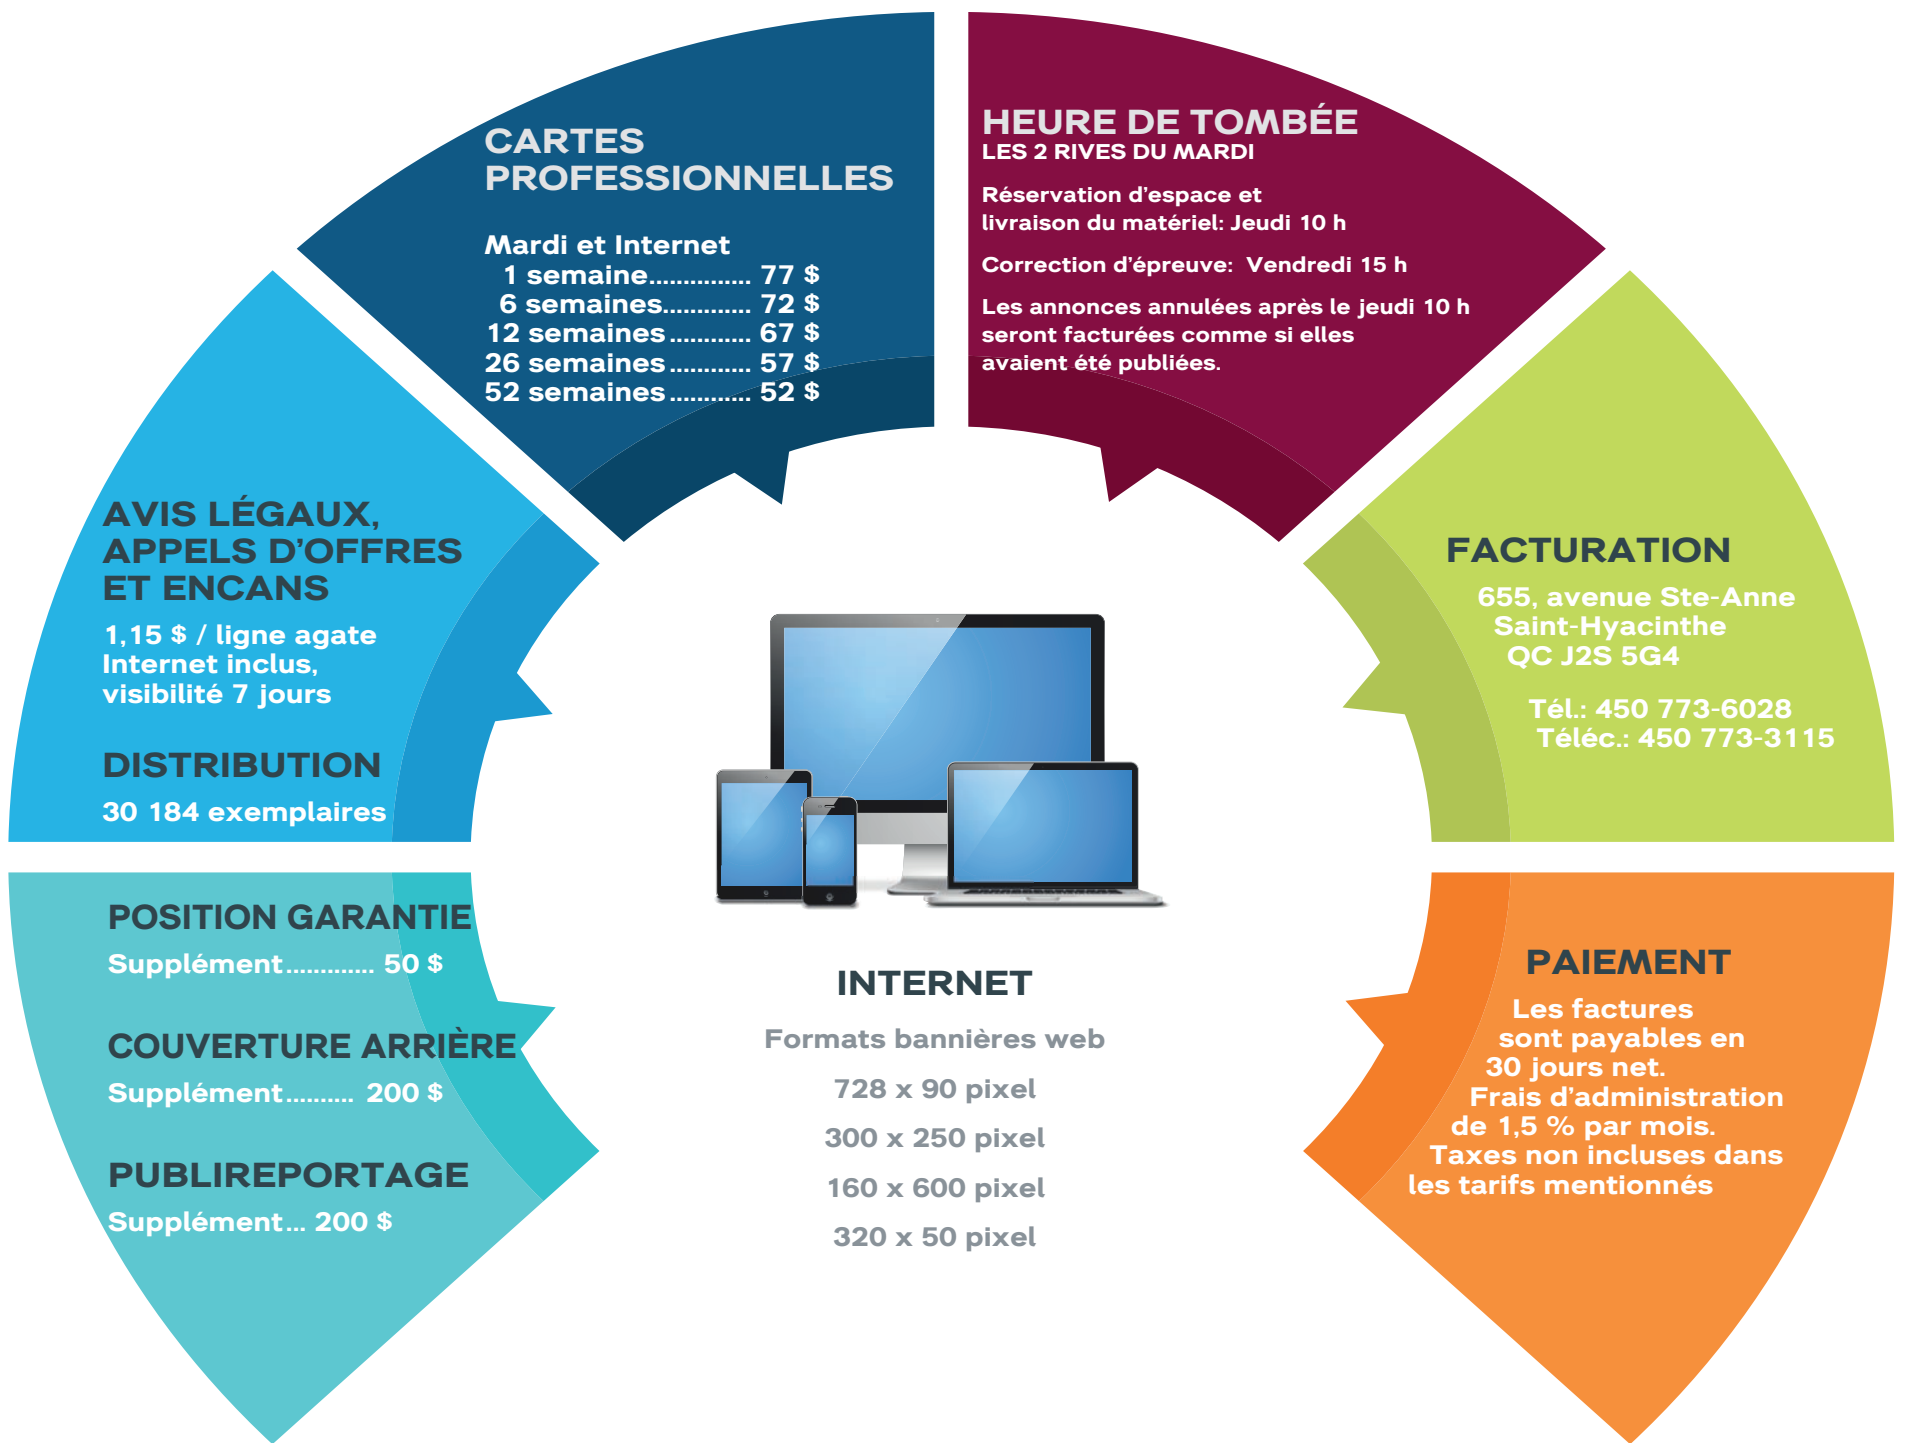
CARTES PROFESSIONNELLES

Mardi et Internet
1 semaine.............. 77 \$
6 semaines............ 72 \$
12 semaines........... 67 \$
26 semaines........... 57 \$
52 semaines........... 52 \$

HEURE DE TOMBÉE
LES 2 RIVES DU MARDI

Réservation d'espace et livraison du matériel: Jeudi 10 h

Correction d'épreuve: Vendredi 15 h

Les annonces annulées après le jeudi 10 h seront facturées comme si elles avaient été publiées.

AVIS LÉGAUX, APPELS D'OFFRES ET ENCANS
1,15 \$ / ligne agate
Internet inclus,
visibilité 7 jours

DISTRIBUTION
30 184 exemplaires

FACTURATION
655, avenue Ste-Anne
Saint-Hyacinthe
QC J2S 5G4

Tél.: 450 773-6028
Téléc.: 450 773-3115

POSITION GARANTIE
Supplément............ 50 \$

COUVERTURE ARRIÈRE
Supplément.......... 200 \$

PUBLIREPORTAGE
Supplément... 200 \$

INTERNET
Formats bannières web
728 x 90 pixel
300 x 250 pixel
160 x 600 pixel
320 x 50 pixel

PAIEMENT
Les factures sont payables en 30 jours net.
Frais d'administration de 1,5 % par mois.
Taxes non incluses dans les tarifs mentionnés